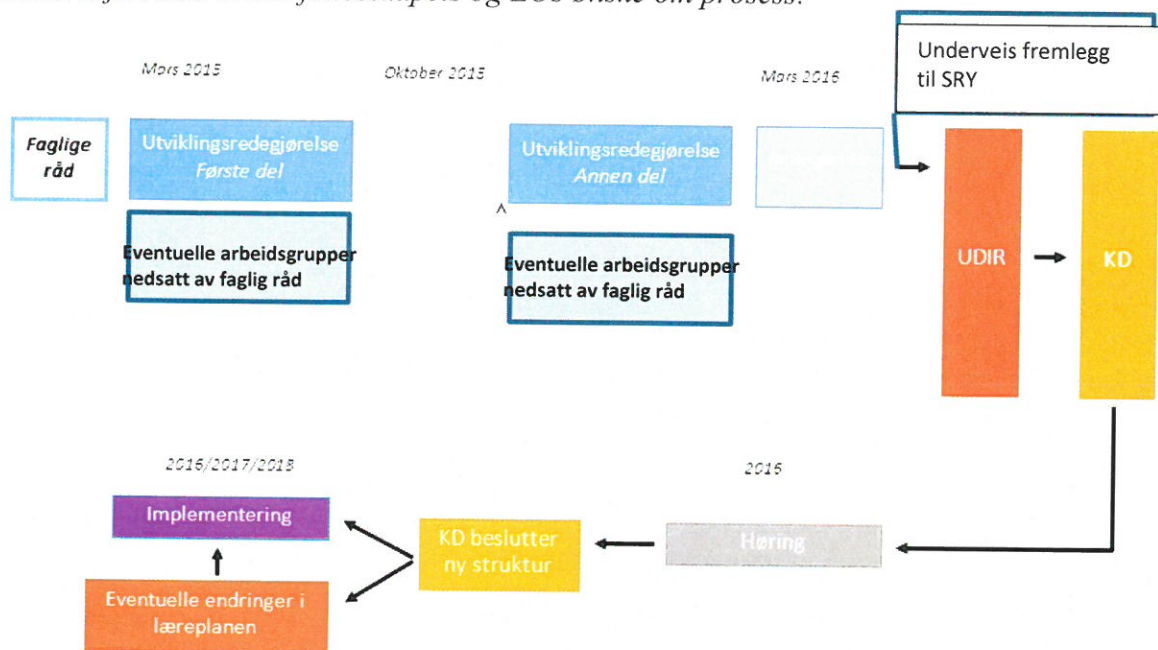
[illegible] og LOO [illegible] om prosess.

Mars 2015

Oktober 2015

Mars 2016

Underveis fremlegg til SRY

Faglige råd

Utviklingsredegjørelse *Første del*

Eventuelle arbeidsgrupper nedsatt av faglig råd

Utviklingsredegjørelse *Annen del*

Eventuelle arbeidsgrupper nedsatt av faglig råd

UDIR

KD

2016/2017/2018

2016

Implementering

KD beslutter ny struktur

Høring

Eventuelle endringer i læreplanen